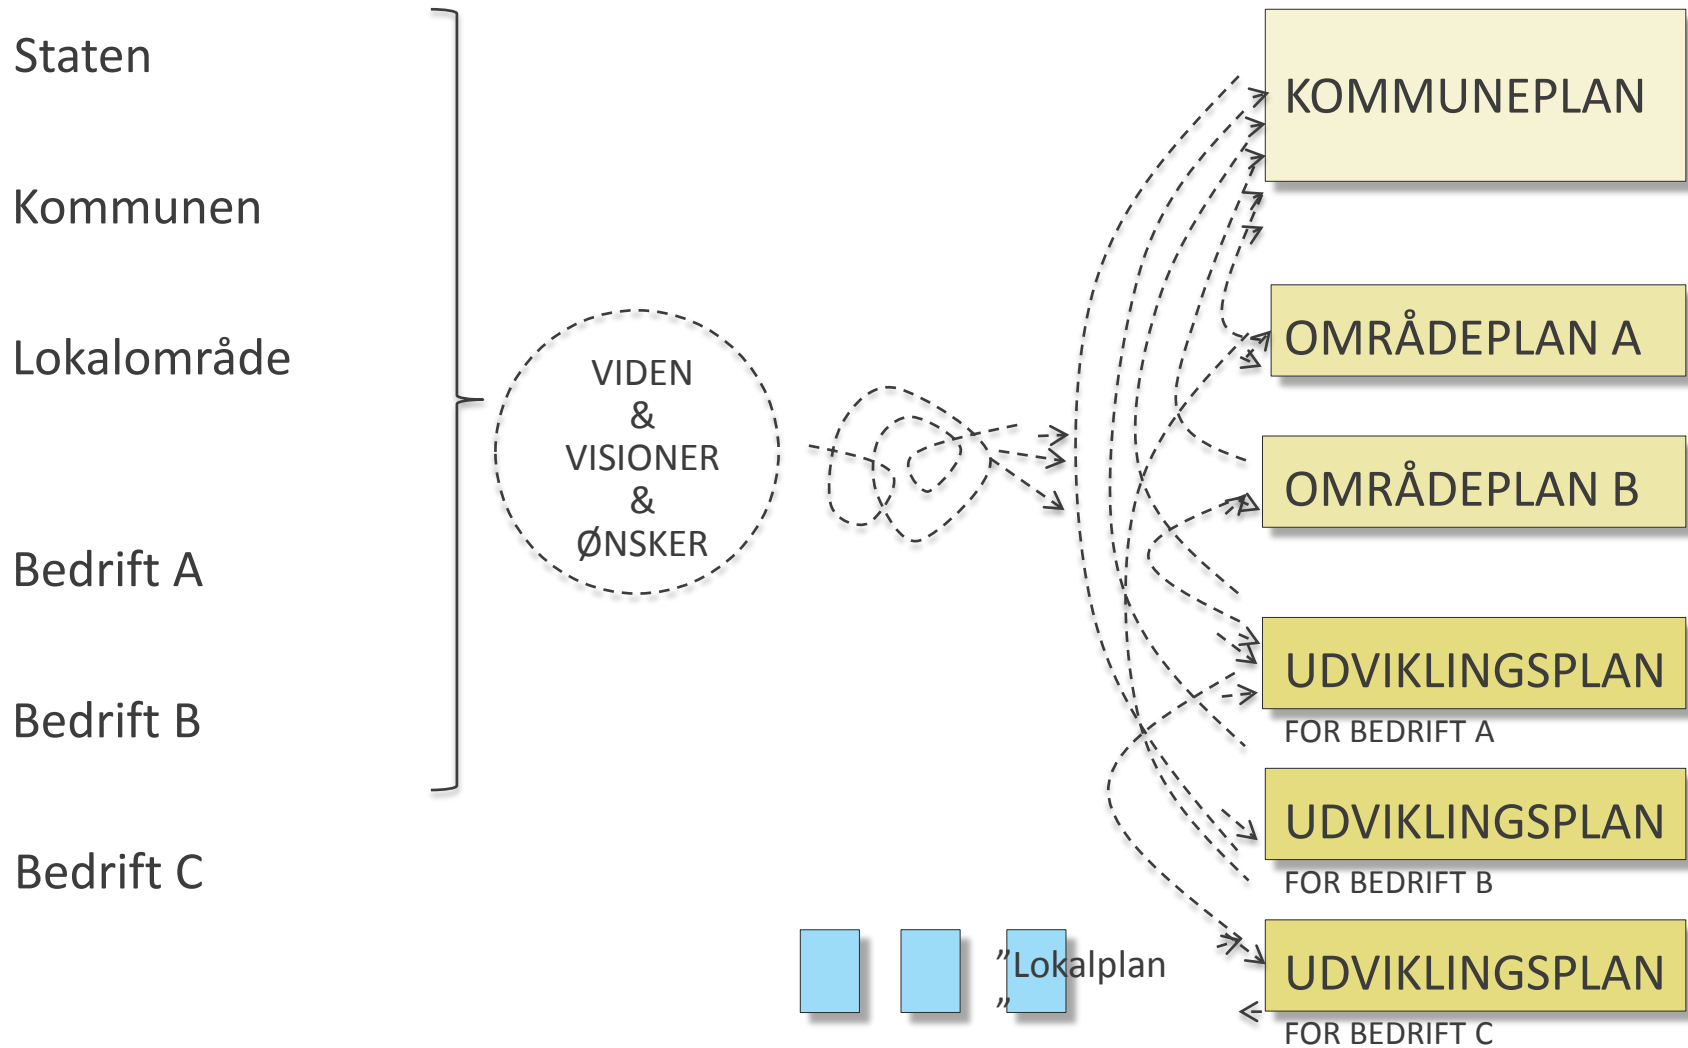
Staten

Kommunen

Lokalområde

Bedrift A

Bedrift B

Bedrift C

VIDEN
&
VISIONER
&
ØNSKER

KOMMUNEPLAN

OMRÅDEPLAN A

OMRÅDEPLAN B

UDVIKLINGSPLAN
FOR BEDRIFT A

UDVIKLINGSPLAN
FOR BEDRIFT B

UDVIKLINGSPLAN
FOR BEDRIFT C

"Lokalplan"